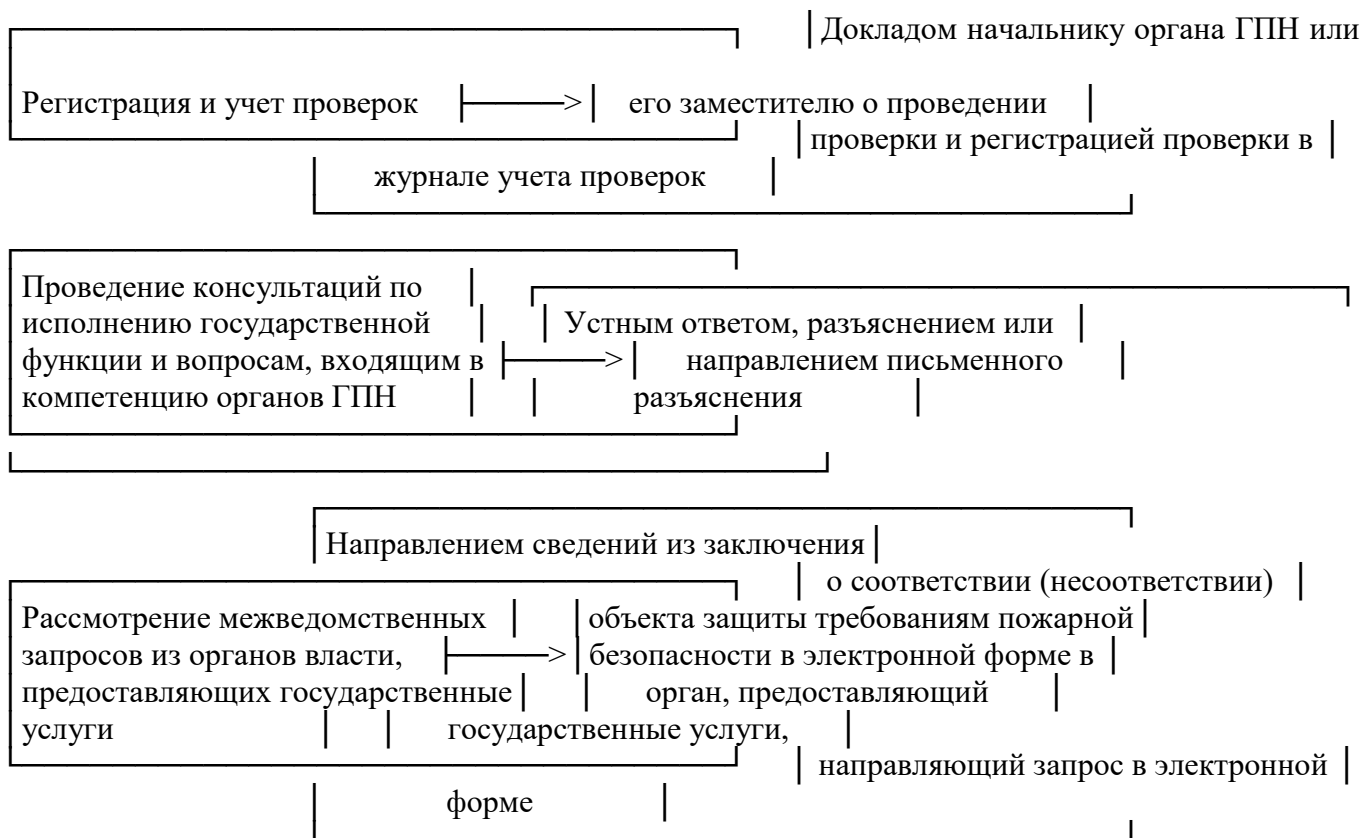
Докладом начальнику органа ГПН или

Регистрация и учет проверок ——> его заместителю о проведении проверки и регистрацией проверки в журнале учета проверок

Проведение консультаций по исполнению государственной функции и вопросам, входящим в компетенцию органов ГПН ——> Устным ответом, разъяснением или направлением письменного разъяснения

Направлением сведений из заключения о соответствии (несоответствии)

Рассмотрение межведомственных запросов из органов власти, предоставляющих государственные услуги ——> объекта защиты требованиям пожарной безопасности в электронной форме в орган, предоставляющий государственные услуги, направляющий запрос в электронной форме